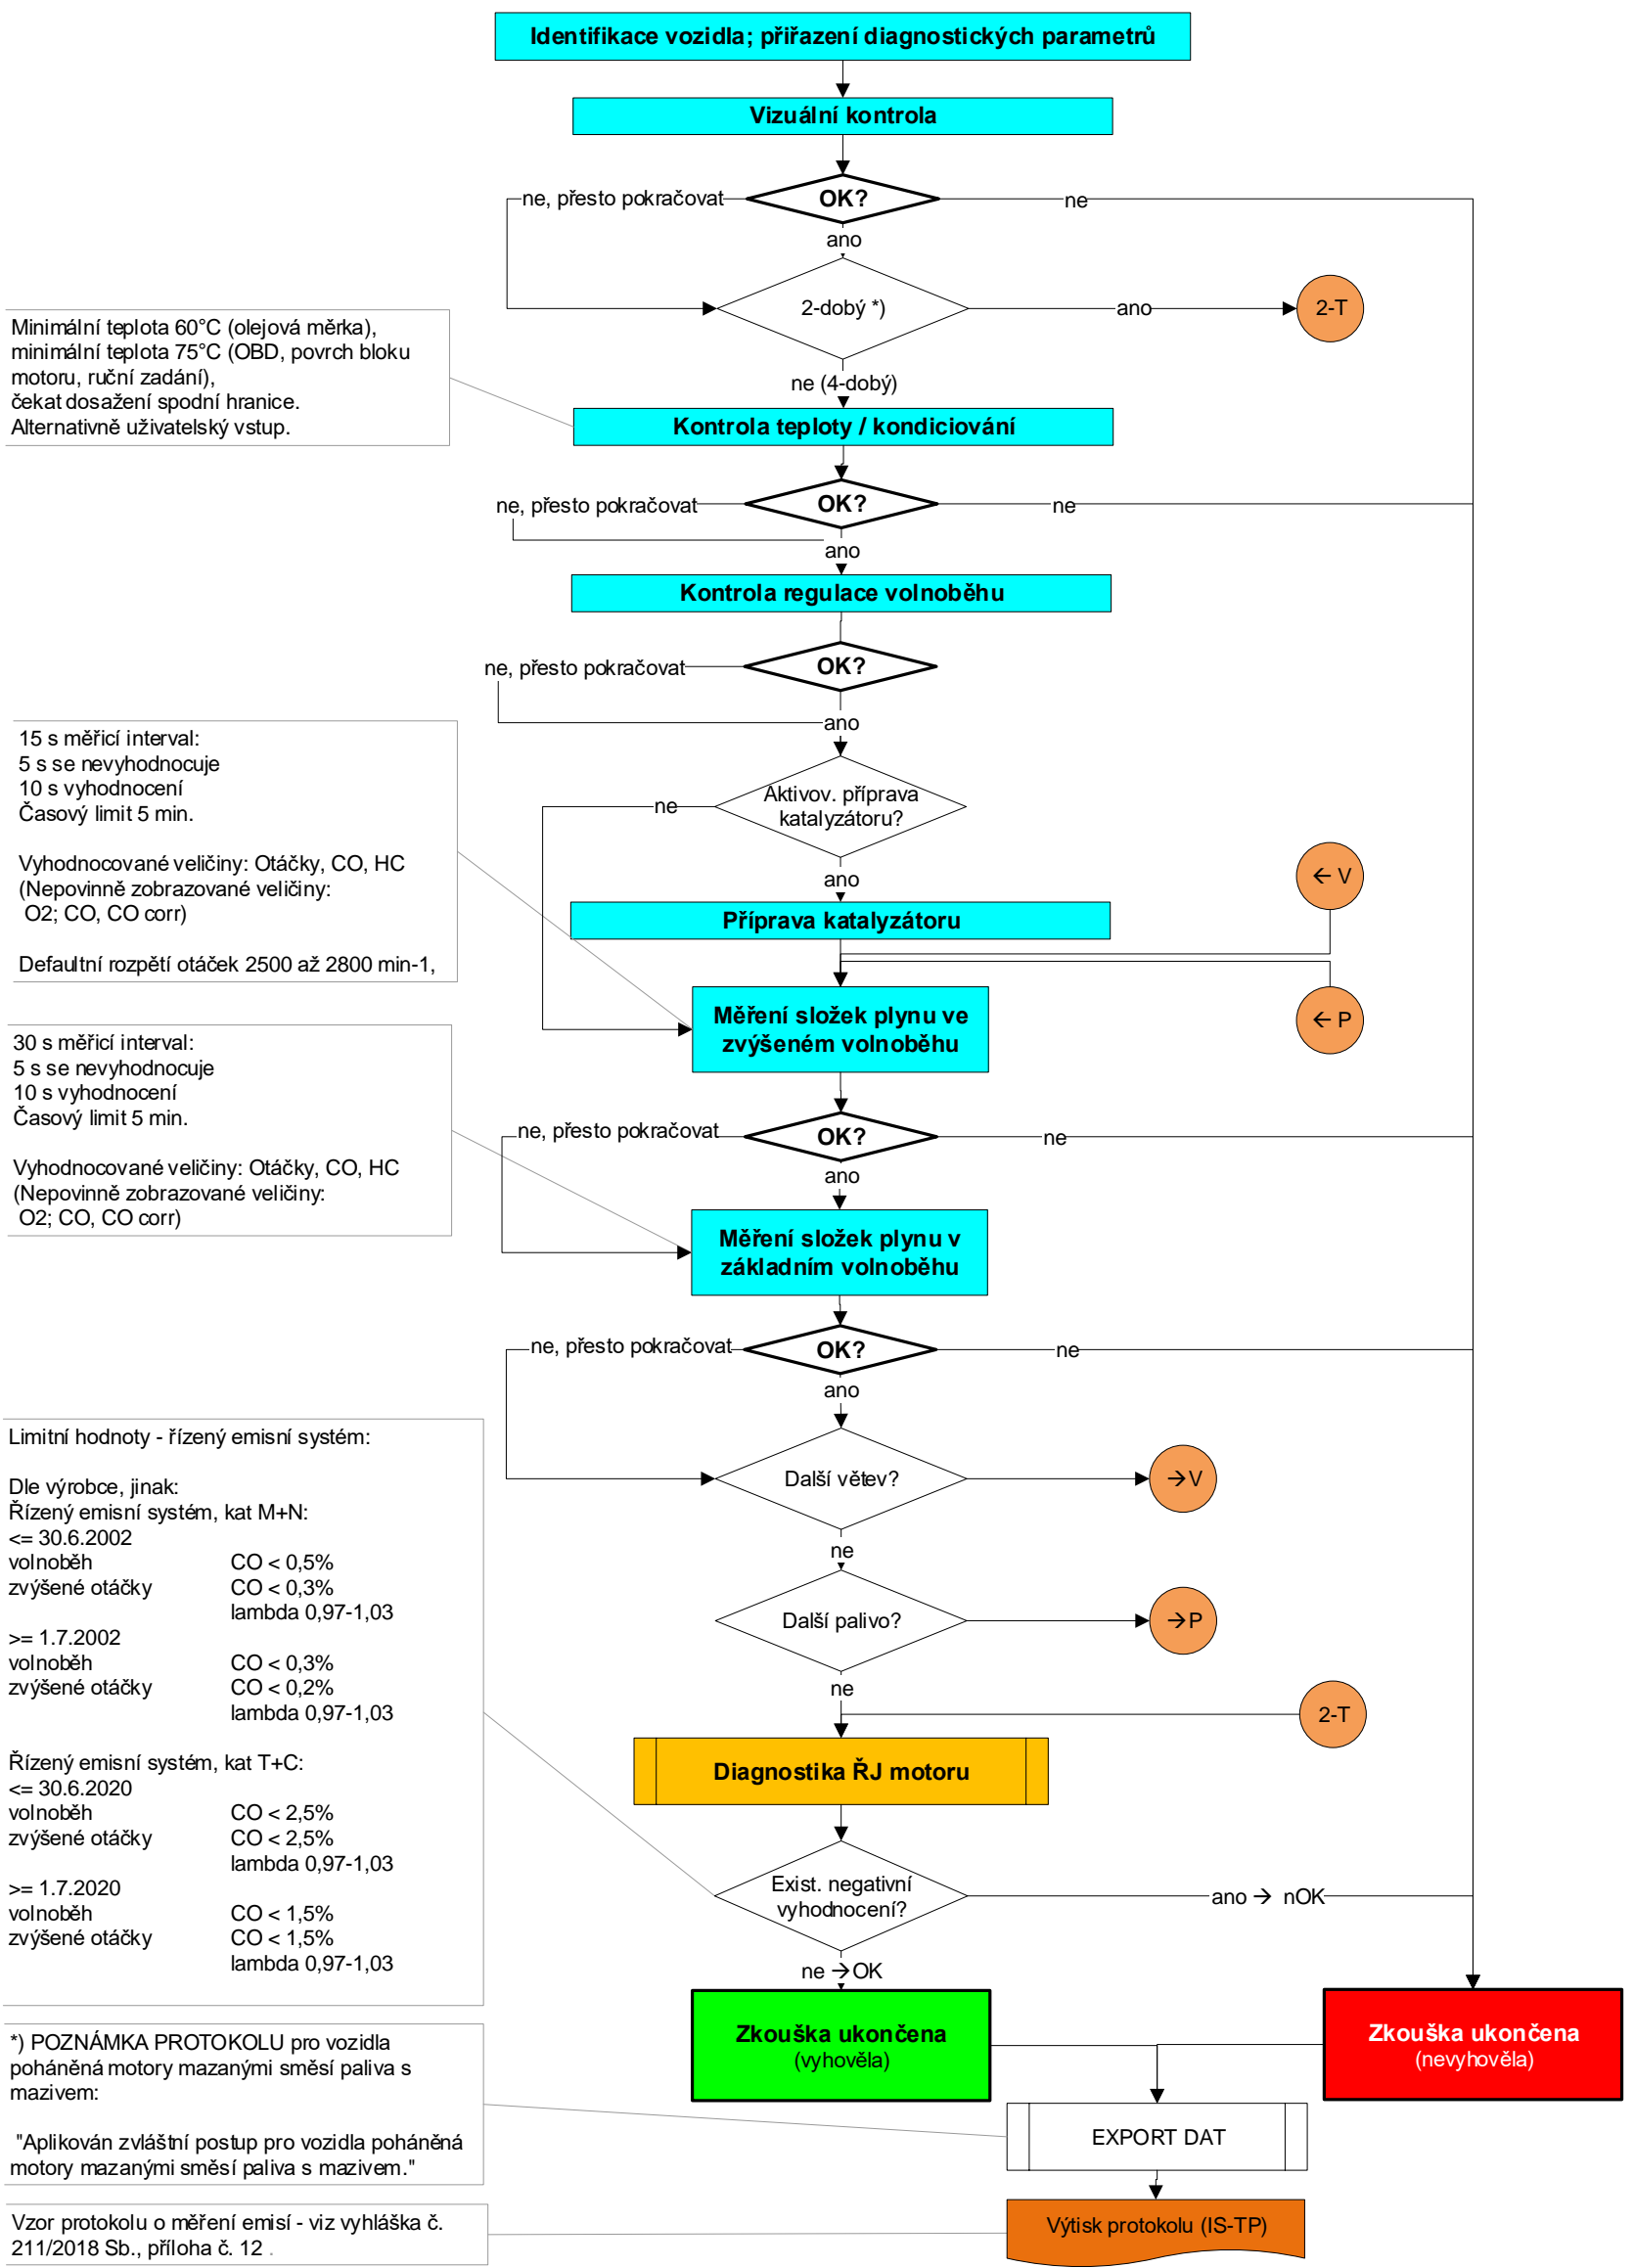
Identifikace vozidla; přiřazení diagnostických parametrů

Vizuální kontrola

ne, přesto pokračovat

OK?

ne

ano

2-dobý *)

ano

2-T

ne (4-dobý)

Minimální teplota 60°C (olejová měrka), minimální teplota 75°C (OBD, povrch bloku motoru, ruční zadání), čekat dosažení spodní hranice. Alternativně uživatelský vstup.

Kontrola teploty / kondiciování

ne, přesto pokračovat

OK?

ne

ano

Kontrola regulace volnoběhu

ne, přesto pokračovat

OK?

ano

15 s měřicí interval:
5 s se nevyhodnocuje
10 s vyhodnocení
Časový limit 5 min.

Vyhodnocované veličiny: Otáčky, CO, HC
(Nepovinně zobrazované veličiny:
O2; CO, CO corr)

Defaultní rozpětí otáček 2500 až 2800 min-1,

ne

Aktivov. příprava katalyzátoru?

ano

← V

Příprava katalyzátoru

← P

Měření složek plynu ve zvýšeném volnoběhu

30 s měřicí interval:
5 s se nevyhodnocuje
10 s vyhodnocení
Časový limit 5 min.

Vyhodnocované veličiny: Otáčky, CO, HC
(Nepovinně zobrazované veličiny:
O2; CO, CO corr)

ne, přesto pokračovat

OK?

ne

ano

Měření složek plynu v základním volnoběhu

ne, přesto pokračovat

OK?

ne

ano

Limitní hodnoty - řízený emisní systém:

Dle výrobce, jinak:
Řízený emisní systém, kat M+N:
<= 30.6.2002
volnoběh CO < 0,5%
zvýšené otáčky CO < 0,3%
lambda 0,97-1,03
>= 1.7.2002
volnoběh CO < 0,3%
zvýšené otáčky CO < 0,2%
lambda 0,97-1,03

Řízený emisní systém, kat T+C:
<= 30.6.2020
volnoběh CO < 2,5%
zvýšené otáčky CO < 2,5%
lambda 0,97-1,03
>= 1.7.2020
volnoběh CO < 1,5%
zvýšené otáčky CO < 1,5%
lambda 0,97-1,03

Další větev?

→V

ne

Další palivo?

→P

ne

2-T

Diagnostika ŘJ motoru

Exist. negativní vyhodnocení?

ano → nOK

ne →OK

Zkouška ukončena
(vyhověla)

Zkouška ukončena
(nevyhověla)

*) POZNÁMKA PROTOKOLU pro vozidla poháněná motory mazanými směsí paliva s mazivem:

"Aplikován zvláštní postup pro vozidla poháněná motory mazanými směsí paliva s mazivem."

EXPORT DAT

Vzor protokolu o měření emisí - viz vyhláška č. 211/2018 Sb., příloha č. 12

Výtisk protokolu (IS-TP)